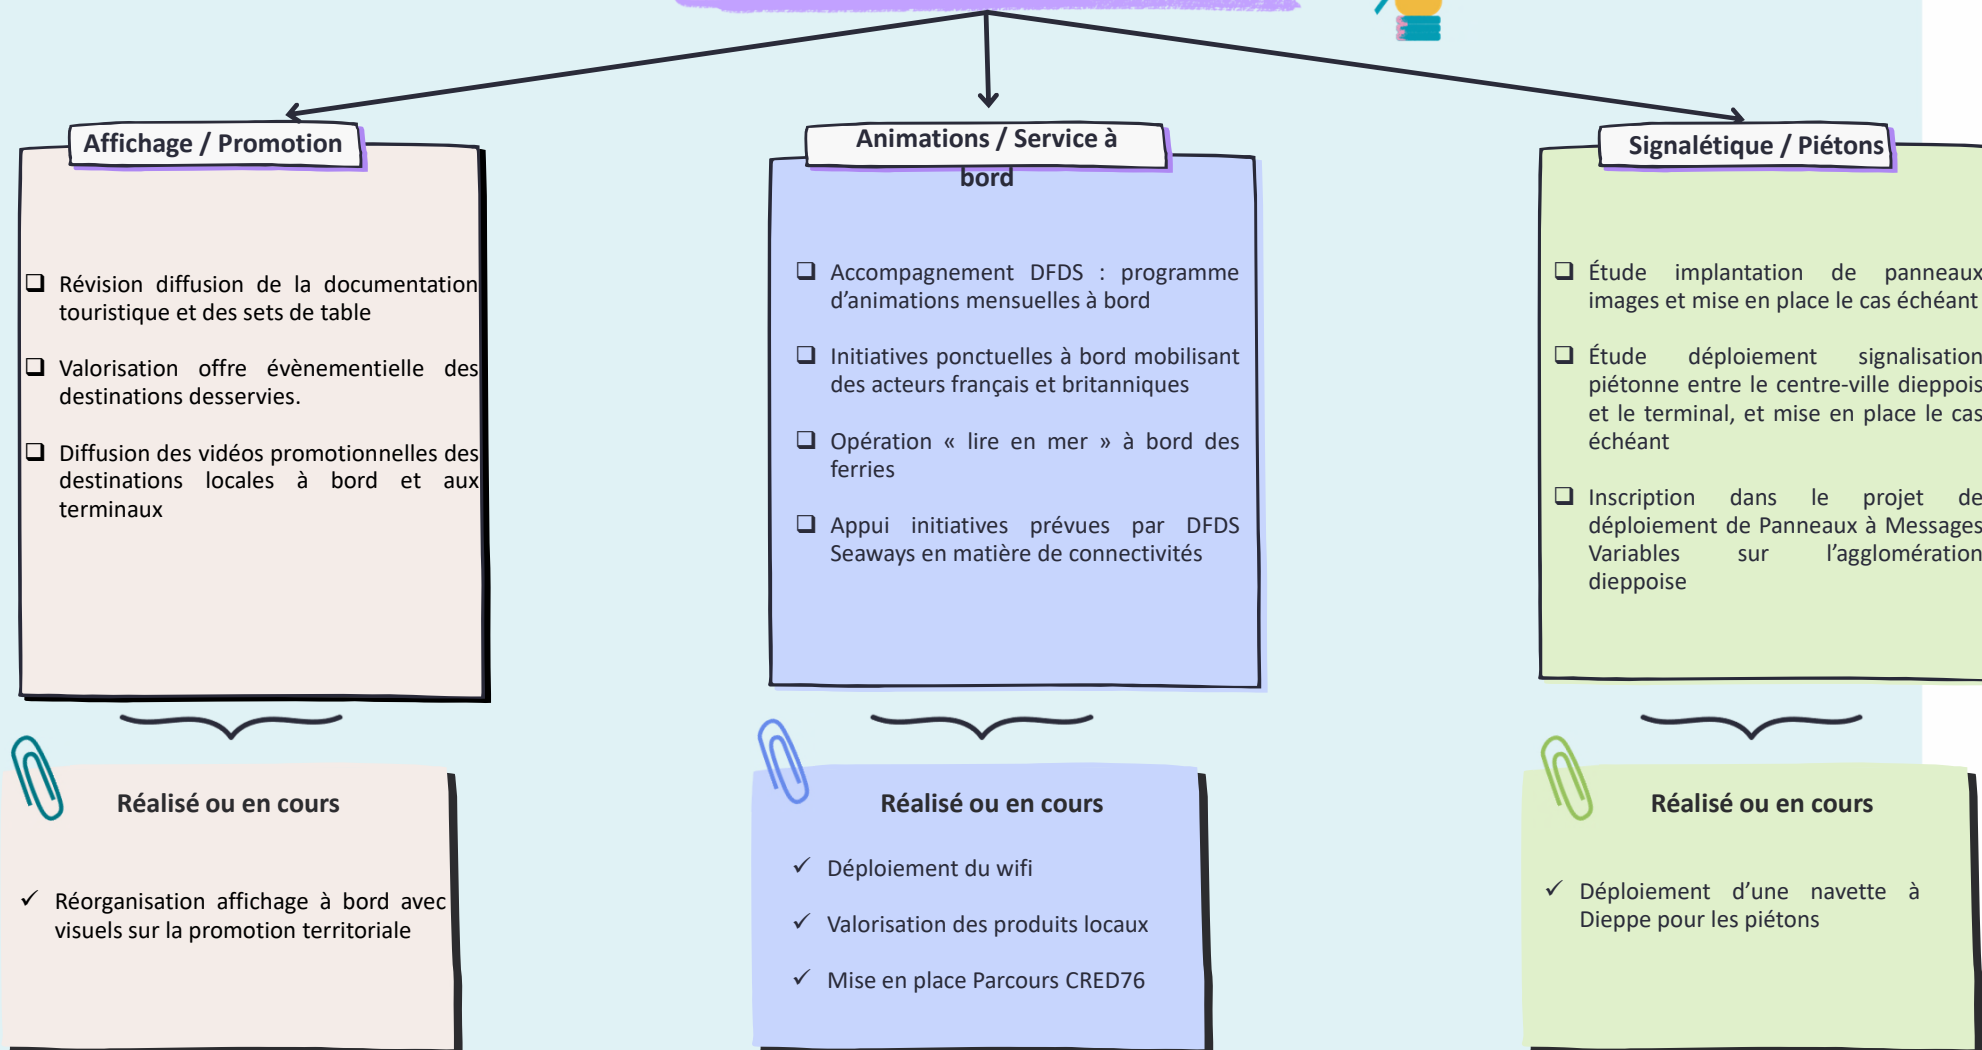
Affichage / Promotion

❑ Révision diffusion de la documentation touristique et des sets de table

❑ Valorisation offre évènementielle des destinations desservies.

❑ Diffusion des vidéos promotionnelles des destinations locales à bord et aux terminaux

Réalisé ou en cours

✓ Réorganisation affichage à bord avec visuels sur la promotion territoriale

Animations / Service à bord

❑ Accompagnement DFDS : programme d'animations mensuelles à bord

❑ Initiatives ponctuelles à bord mobilisant des acteurs français et britanniques

❑ Opération « lire en mer » à bord des ferries

❑ Appui initiatives prévues par DFDS Seaways en matière de connectivités

Réalisé ou en cours

✓ Déploiement du wifi

✓ Valorisation des produits locaux

✓ Mise en place Parcours CRED76

Signalétique / Piétons

❑ Étude implantation de panneaux images et mise en place le cas échéant

❑ Étude déploiement signalisation piétonne entre le centre-ville dieppois et le terminal, et mise en place le cas échéant

❑ Inscription dans le projet de déploiement de Panneaux à Messages Variables sur l'agglomération dieppoise

Réalisé ou en cours

✓ Déploiement d'une navette à Dieppe pour les piétons